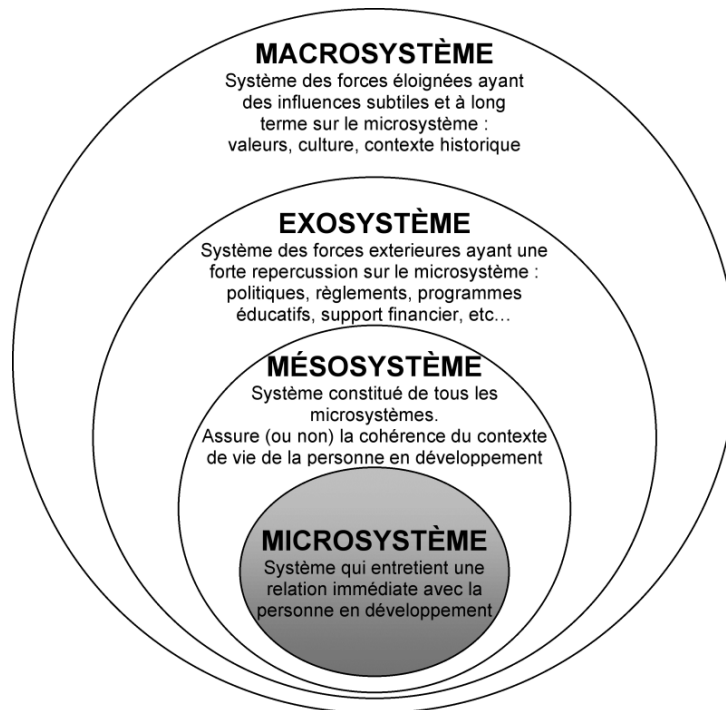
MACROSYSTÈME
Système des forces éloignées ayant des influences subtiles et à long terme sur le microsystème : valeurs, culture, contexte historique

EXOSYSTÈME
Système des forces exterieures ayant une forte repercussion sur le microsystème : politiques, règlements, programmes éducatifs, support financier, etc…

MÉSOSYSTÈME
Système constitué de tous les microsystèmes.
Assure (ou non) la cohérence du contexte de vie de la personne en développement

MICROSYSTÈME
Système qui entretient une relation immédiate avec la personne en développement